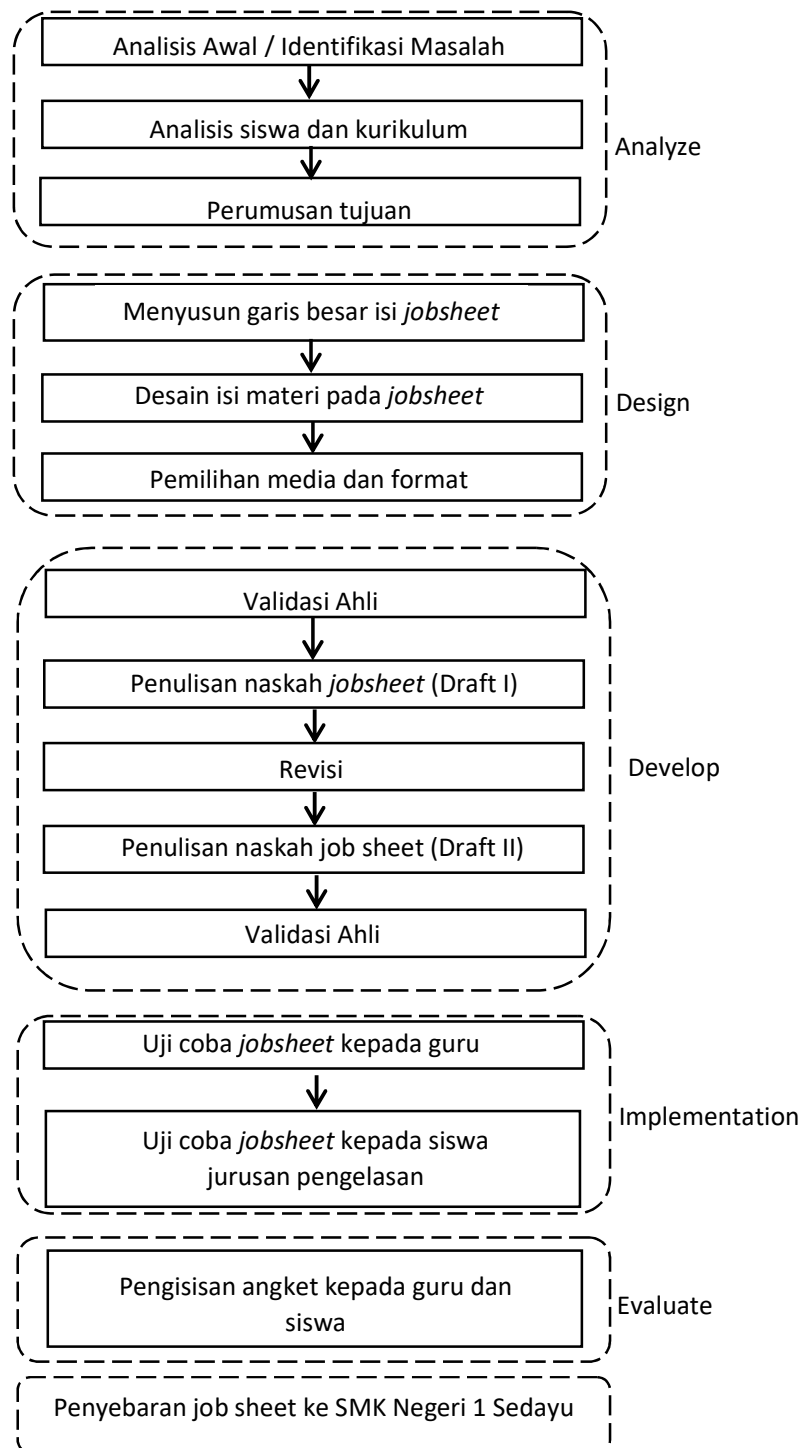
Analisis Awal / Identifikasi Masalah

Analisis siswa dan kurikulum

Perumusan tujuan

Analyze

Menyusun garis besar isi *jobsheet*

Desain isi materi pada *jobsheet*

Pemilihan media dan format

Design

Validasi Ahli

Penulisan naskah *jobsheet* (Draft I)

Revisi

Penulisan naskah job sheet (Draft II)

Validasi Ahli

Develop

Uji coba *jobsheet* kepada guru

Uji coba *jobsheet* kepada siswa jurusan pengelasan

Implementation

Pengisisan angket kepada guru dan siswa

Evaluate

Penyebaran job sheet ke SMK Negeri 1 Sedayu